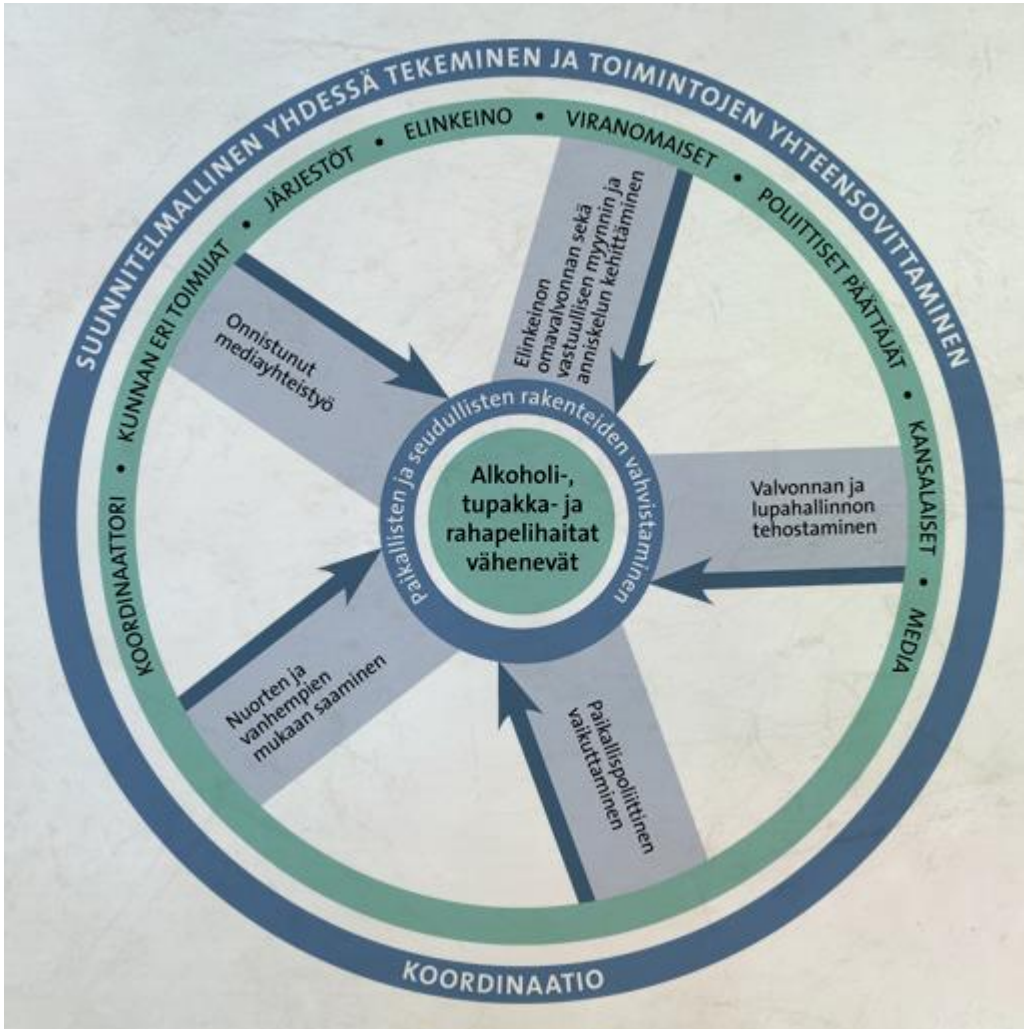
SUUNNITELMALLINEN YHDESSÄ TEKEMINEN JA TOIMINTOJEN YHTEENSOVITTAMINEN

KOORDINAATIO

KOORDINAATTORI • KUNNAN ERI TOIMIJAT • JÄRJESTÖT • ELINKEINO • VIRANOMAISET • POLIITTISET PÄÄTTÄJÄT • KANSALAISET • MEDIA

Onnistunut mediayhteistyö

Elinkeinon omavalvonnan sekä vastuullisen myynnin ja anniskelun kehittäminen

Valvonnan ja lupahallinnon tehostaminen

Paikallispoliittinen vaikuttaminen

Nuorten ja vanhempien mukaan saaminen

Paikallisten ja seudullisten rakenteiden vahvistaminen

Alkoholi-, tupakka- ja rahapelihaitat vähenevät